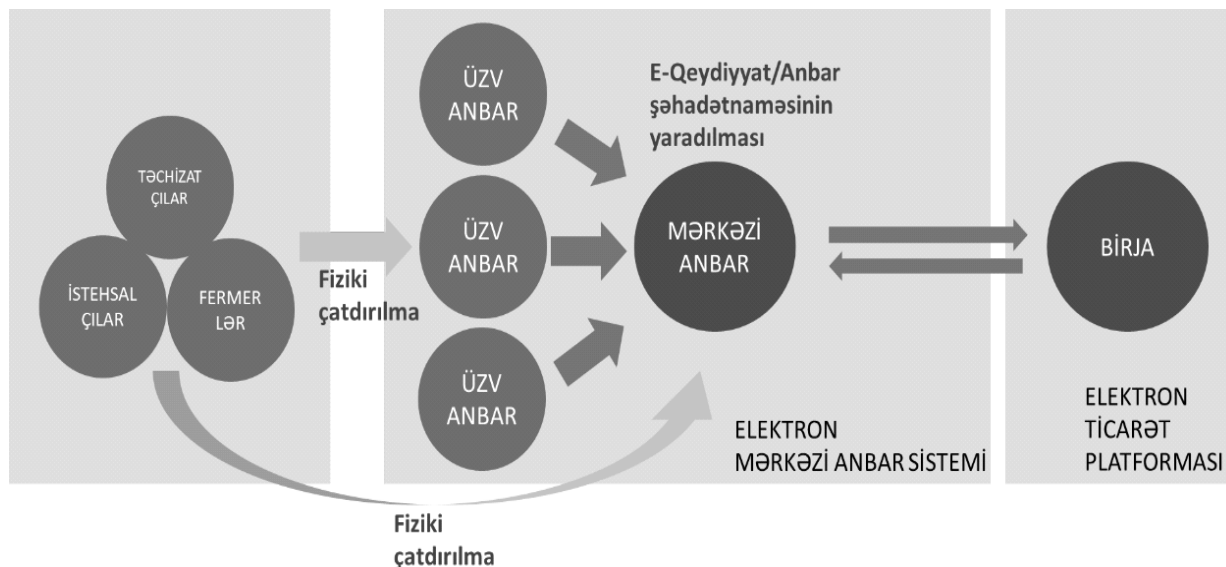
TƏCHİZAT ÇILAR

İSTEHSAL ÇILAR

FERMER LƏR

Fiziki çatdırılma

ÜZV ANBAR

ÜZV ANBAR

ÜZV ANBAR

E-Qeydiyyat/Anbar şəhadətnaməsinin yaradılması

MƏRKƏZİ ANBAR

ELEKTRON MƏRKƏZİ ANBAR SİSTEMİ

BİRJA

ELEKTRON TİCARƏT PLATFORMASI

Fiziki çatdırılma